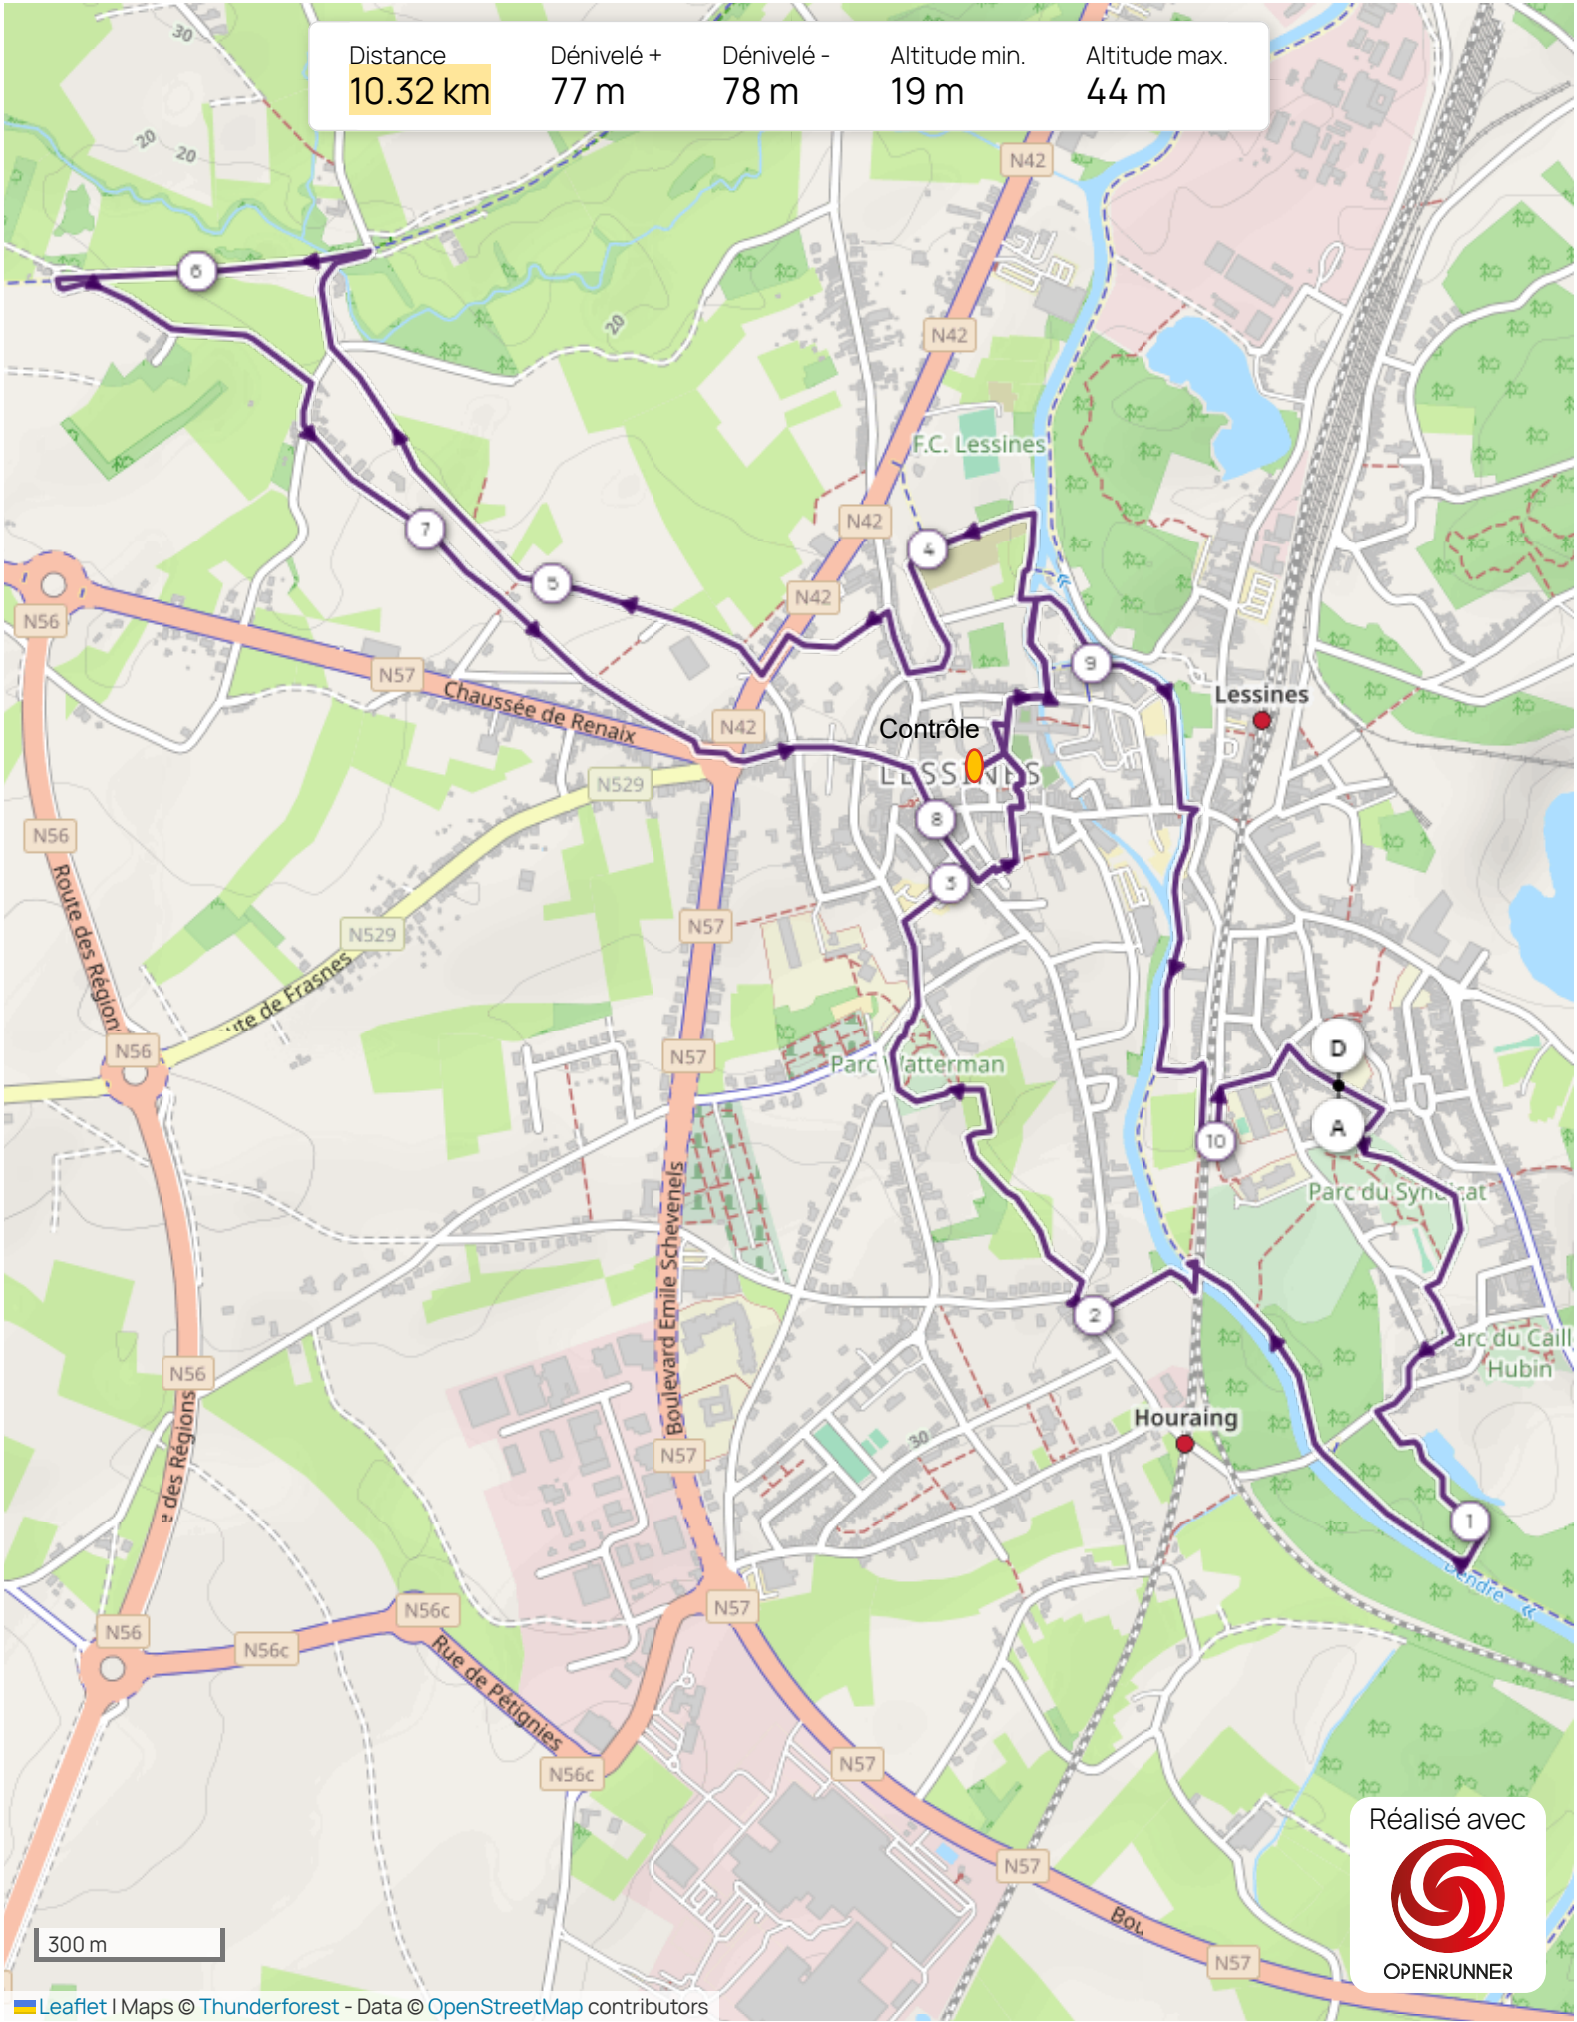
| Distance | Dénivelé + | Dénivelé - | Altitude min. | Altitude max. |
|---|---|---|---|---|
| 10.32 km | 77 m | 78 m | 19 m | 44 m |

30
20
20
20
N42
N42
N42
N42
N42
F.C. Lessines
Lessines
Contrôle
LESSINES
N56
N57
Chaussée de Renaix
N529
N529
N56
Route des Régions
N56
ute de Frasnes
N57
N57
Parc Watterman
Boulevard Emile Schevenels
N57
N56
des Régions
N56
N56c
N56c
Rue de Pétignies
N56c
N57
N57
N57
N57
Bou
Parc du Syndicat
arc du Caill Hubin
Houraing
30
Dendre
1
2
3
4
5
6
7
8
9
10
D
A
300 m
Réalisé avec
OPENRUNNER
Leaflet | Maps © Thunderforest - Data © OpenStreetMap contributors